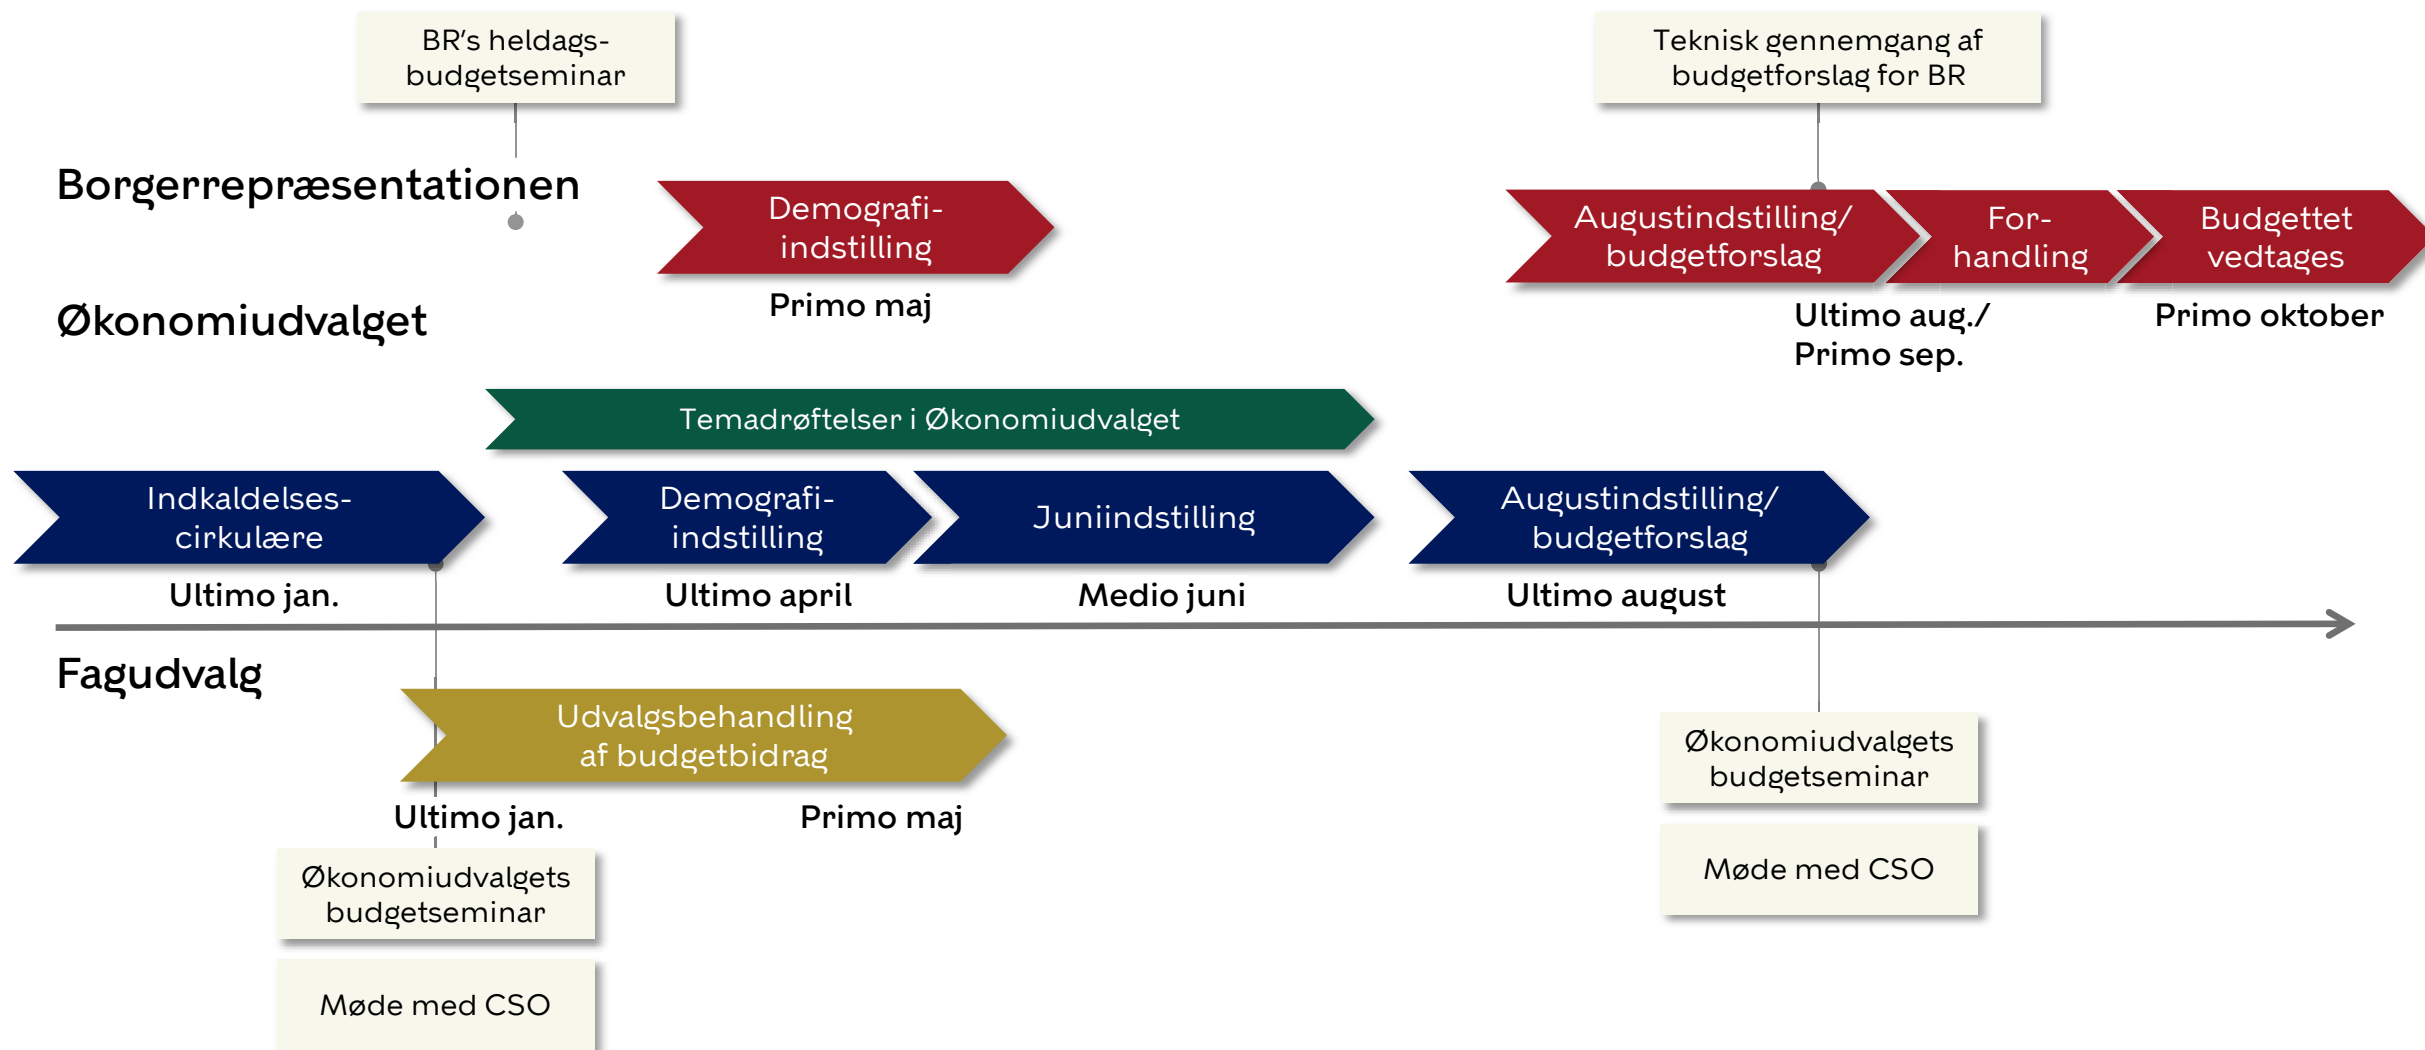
BR's heldags-budgetseminar

Teknisk gennemgang af budgetforslag for BR

Borgerrepræsentationen

Demografi-indstilling

Primo maj

Augustindstilling/ budgetforslag

For-handling

Budgettet vedtages

Ultimo aug./ Primo sep.

Primo oktober

Økonomiudvalget

Temadrøftelser i Økonomiudvalget

Indkaldelses-cirkulære

Ultimo jan.

Demografi-indstilling

Ultimo april

Juniindstilling

Medio juni

Augustindstilling/ budgetforslag

Ultimo august

Fagudvalg

Udvalgsbehandling af budgetbidrag

Ultimo jan.

Primo maj

Økonomiudvalgets budgetseminar

Møde med CSO

Økonomiudvalgets budgetseminar

Møde med CSO